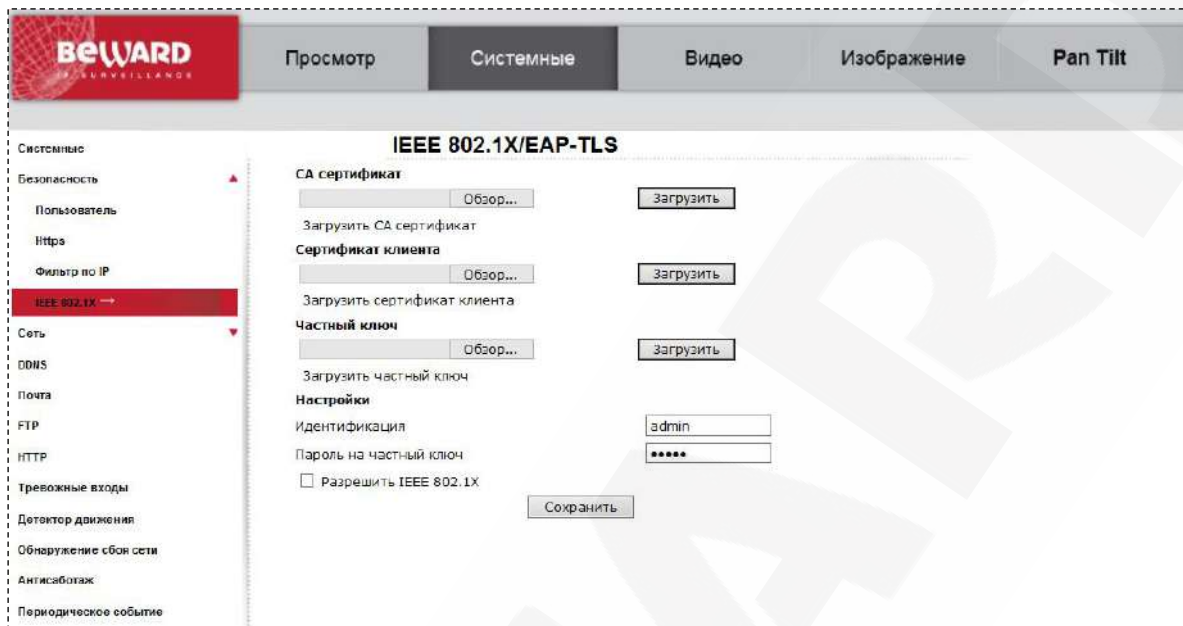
BEWARD
IP SURVEILLANCE

Просмотр
Системные
Видео
Изображение
Pan Tilt

Системные
Безопасность
Пользователь
Https
Фильтр по IP
IEEE 802.1X
Сеть
DDNS
Почта
FTP
HTTP
Тревожные входы
Детектор движения
Обнаружение сбоя сети
Антисаботаж
Периодическое событие

IEEE 802.1X/EAP-TLS

CA сертификат
Обзор...
Загрузить
Загрузить CA сертификат

Сертификат клиента
Обзор...
Загрузить
Загрузить сертификат клиента

Частный ключ
Обзор...
Загрузить
Загрузить частный ключ

Настройки
Идентификация admin
Пароль на частный ключ •••••
Разрешить IEEE 802.1X
Сохранить